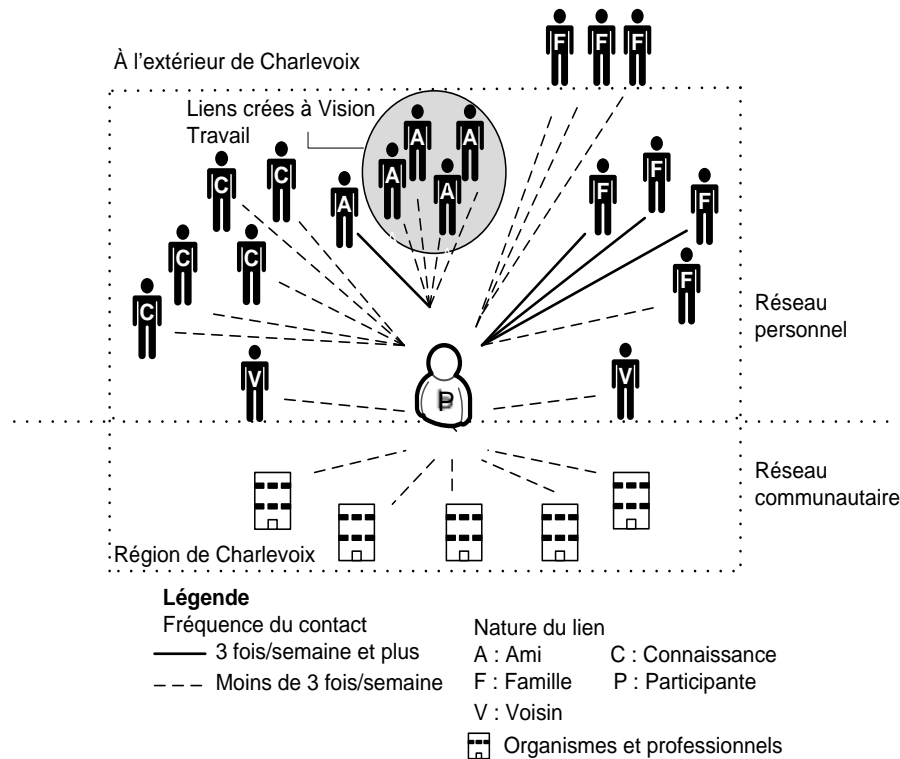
F F F

À l'extérieur de Charlevoix

Liens crées à Vision Travail

A A A A A

C C C C C

A

F F F F

Réseau personnel

V P V

Réseau communautaire

Région de Charlevoix

**Légende**

Fréquence du contact

3 fois/semaine et plus

Moins de 3 fois/semaine

Nature du lien

A : Ami C : Connaissance

F : Famille P : Participante

V : Voisin

Organismes et professionnels